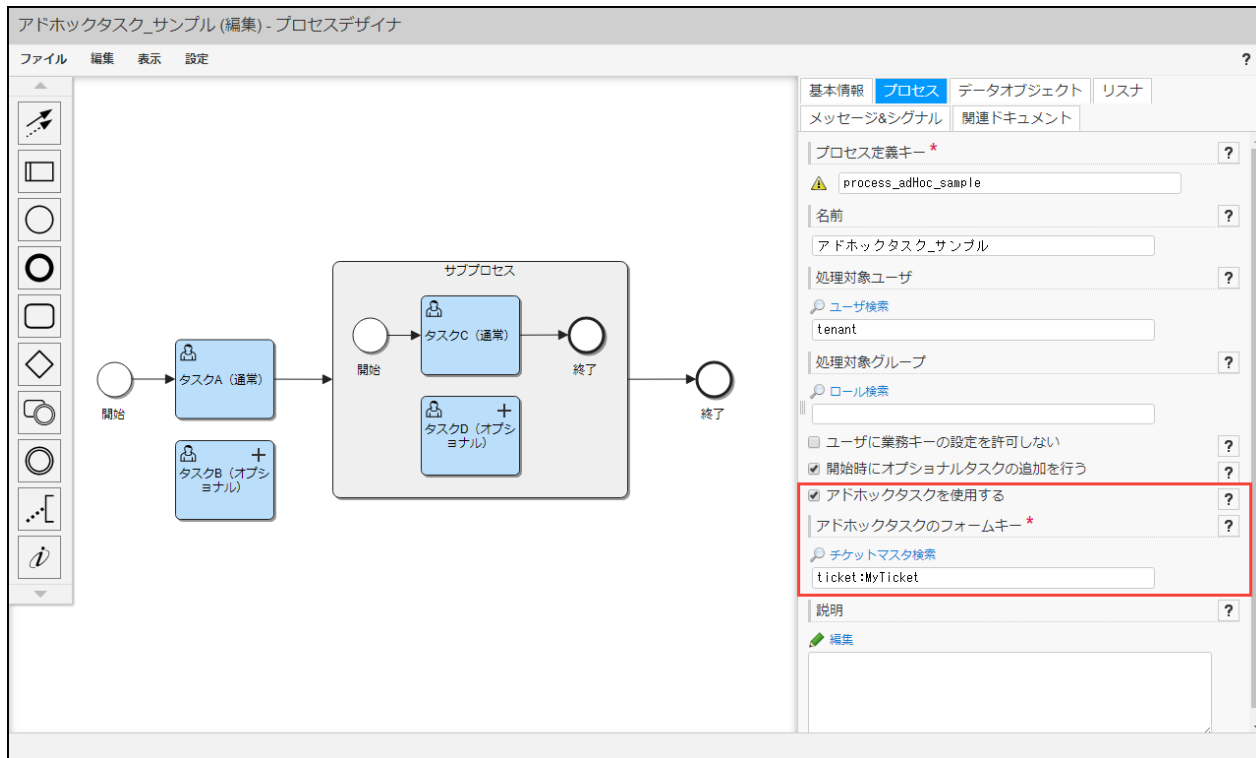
アドホックタスク_サンプル (編集) - プロセスデザイナ

ファイル 編集 表示 設定

?

開始

タスクA（通常）

タスクB（オプショナル）

サブプロセス

開始

タスクC（通常）

終了

タスクD（オプショナル）

終了

基本情報 プロセス データオブジェクト リスナ
メッセージ&シグナル 関連ドキュメント

プロセス定義キー * ?
process_adHoc_sample

名前 ?
アドホックタスク_サンプル

処理対象ユーザ ?
ユーザ検索
tenant

処理対象グループ ?
ロール検索

ユーザに業務キーの設定を許可しない ?
開始時にオプショナルタスクの追加を行う ?
アドホックタスクを使用する ?
アドホックタスクのフォームキー * ?
チケットマスタ検索
ticket:MyTicket

説明 ?
編集